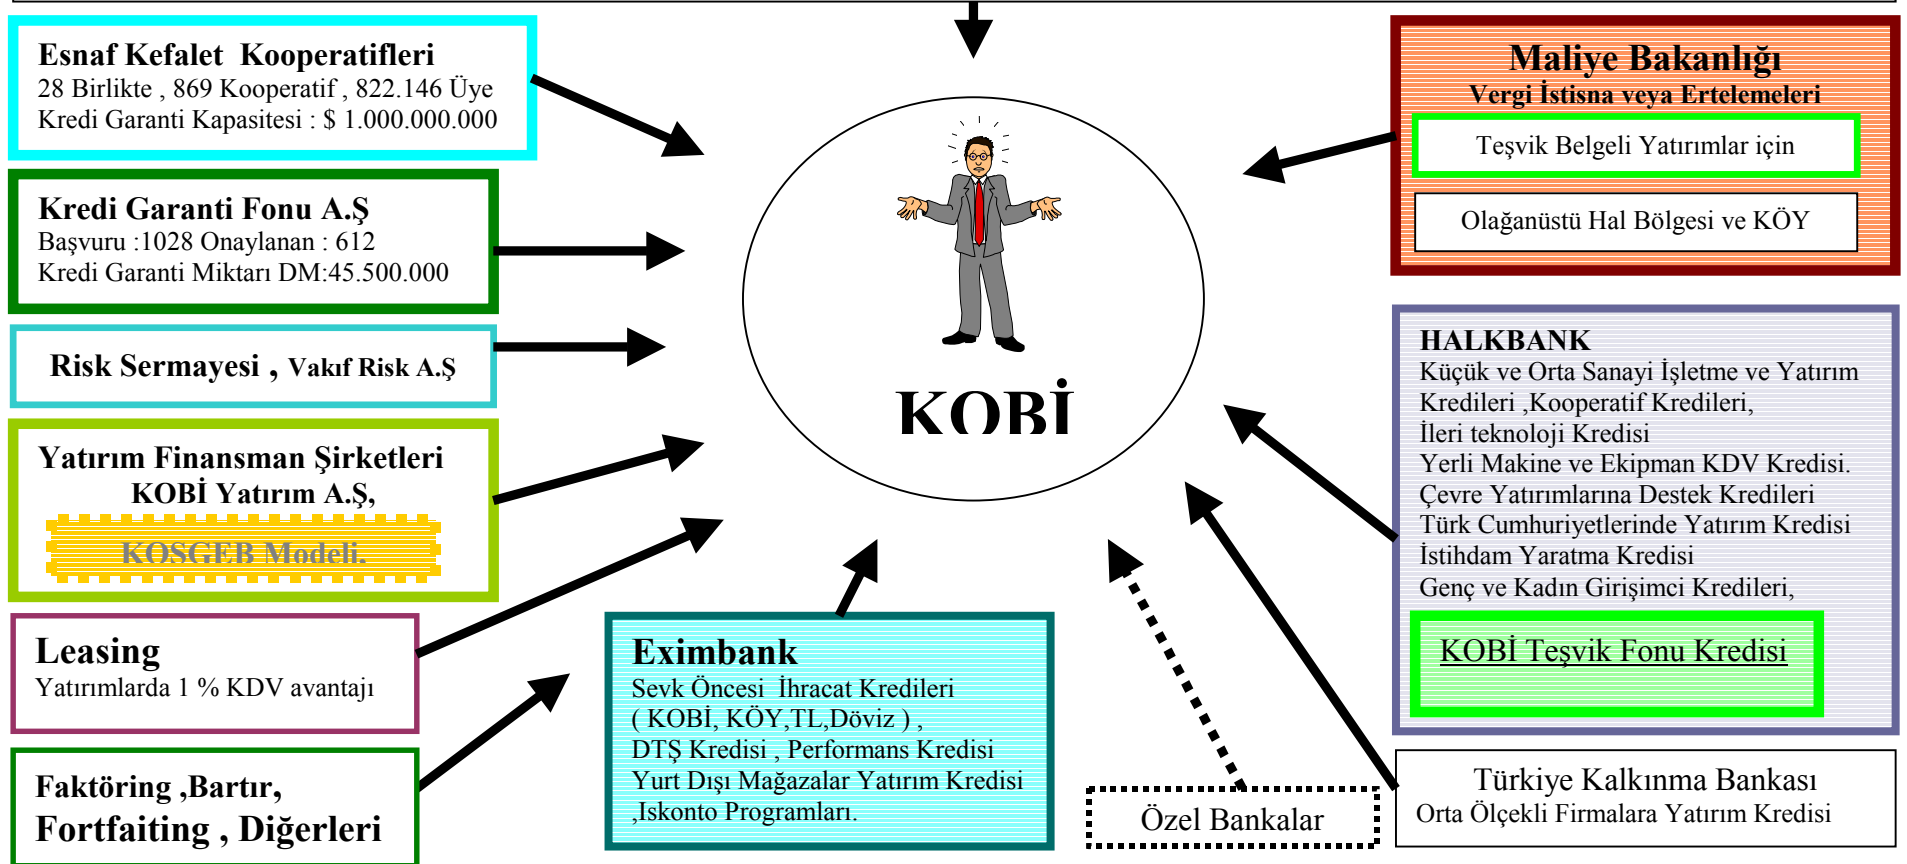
Esnaf Kefalet Kooperatifleri
28 Birlikte , 869 Kooperatif , 822.146 Üye
Kredi Garanti Kapasitesi : $ 1.000.000.000

Kredi Garanti Fonu A.Ş
Başvuru :1028 Onaylanan : 612
Kredi Garanti Miktarı DM:45.500.000

Risk Sermayesi , Vakıf Risk A.Ş

Yatırım Finansman Şirketleri
KOBİ Yatırım A.Ş,
KOSGEB Modeli.

Leasing
Yatırımlarda 1 % KDV avantajı

Faktöring ,Bartır,
Fortfaiting , Diğerleri

KOBİ

Maliye Bakanlığı
Vergi İstisna veya Ertelemeleri
Teşvik Belgeli Yatırımlar için
Olağanüstü Hal Bölgesi ve KÖY

HALKBANK
Küçük ve Orta Sanayi İşletme ve Yatırım Kredileri ,Kooperatif Kredileri,
İleri teknoloji Kredisi
Yerli Makine ve Ekipman KDV Kredisi.
Çevre Yatırımlarına Destek Kredileri
Türk Cumhuriyetlerinde Yatırım Kredisi
İstihdam Yaratma Kredisi
Genç ve Kadın Girişimci Kredileri,
KOBİ Teşvik Fonu Kredisi

Eximbank
Sevk Öncesi İhracat Kredileri
( KOBİ, KÖY,TL,Döviz ) ,
DTŞ Kredisi , Performans Kredisi
Yurt Dışı Mağazalar Yatırım Kredisi
,Iskonto Programları.

Özel Bankalar

Türkiye Kalkınma Bankası
Orta Ölçekli Firmalara Yatırım Kredisi